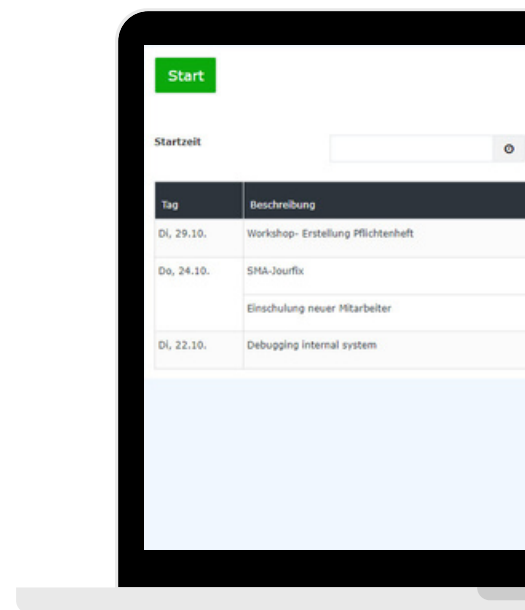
Start

Startzeit

| Tag | Beschreibung |
|---|---|
| Di, 29.10. | Workshop- Erstellung Pflichtenheft |
| Do, 24.10. | SMA-Jourfix |
| | Einschulung neuer Mitarbeiter |
| Di, 22.10. | Debugging internal system |